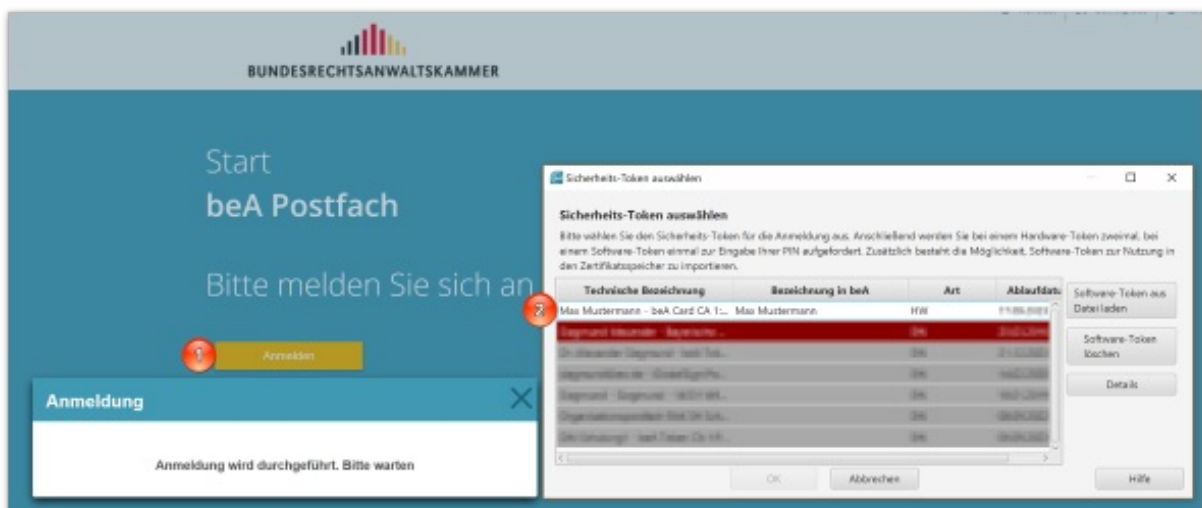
BUNDESRECHTSANWALTSKAMMER

Start
beA Postfach

Bitte melden Sie sich an

1

Anmelden

Anmeldung

Anmeldung wird durchgeführt. Bitte warten

Sicherheits-Token auswählen

Sicherheits-Token auswählen

Bitte wählen Sie den Sicherheits-Token für die Anmeldung aus. Anschließend werden Sie bei einem Hardware-Token zweimal, bei einem Software-Token einmal zur Eingabe Ihrer PIN aufgefordert. Zusätzlich besteht die Möglichkeit, Software-Token zur Nutzung in den Zertifikatsspeicher zu importieren.

| Technische Bezeichnung | Bezeichnung in beA | Art | Ablaufdatu |
|---|---|---|---|
| Max Mustermann - beA Card CA 1:... | Max Mustermann | HW | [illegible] |
| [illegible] | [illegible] | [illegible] | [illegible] |
| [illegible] | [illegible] | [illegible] | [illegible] |
| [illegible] | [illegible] | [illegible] | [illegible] |
| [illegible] | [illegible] | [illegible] | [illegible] |
| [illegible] | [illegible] | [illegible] | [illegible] |
| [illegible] | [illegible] | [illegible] | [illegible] |

2

Software-Token aus Datei laden

Software-Token löschen

Details

OK

Abbrechen

Hilfe